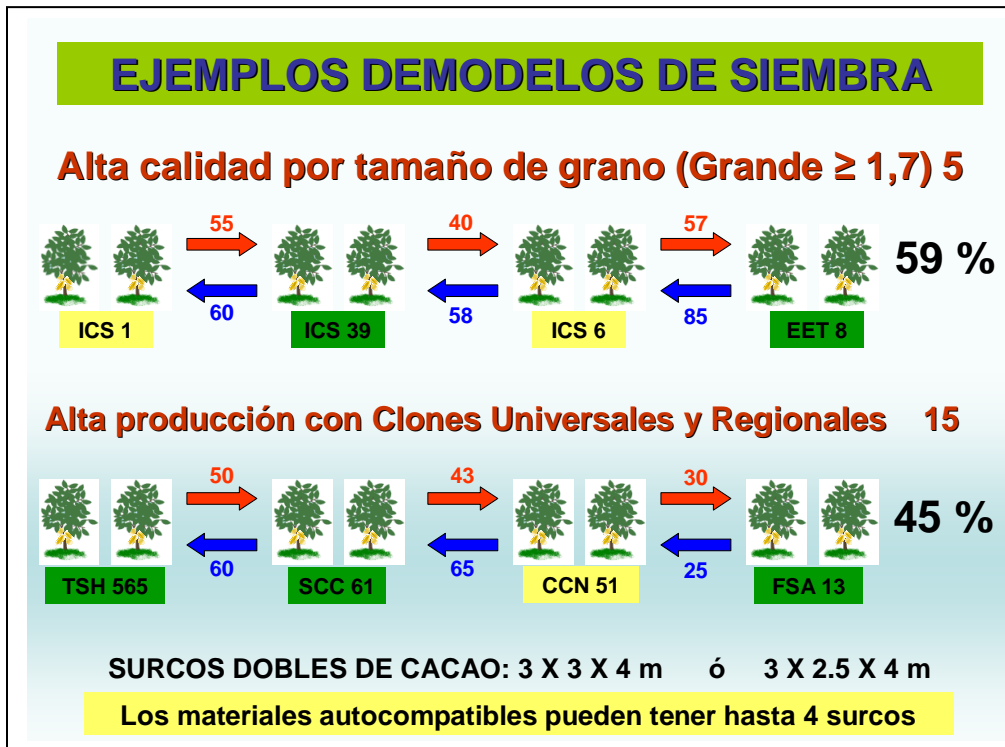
EJEMPLOS DEMODELOS DE SIEMBRA

Alta calidad por tamaño de grano (Grande $\geq$ 1,7) 5

55
60
40
58
57
85

ICS 1
ICS 39
ICS 6
EET 8

59 %

Alta producción con Clones Universales y Regionales 15

50
60
43
65
30
25

TSH 565
SCC 61
CCN 51
FSA 13

45 %

SURCOS DOBLES DE CACAO: 3 X 3 X 4 m ó 3 X 2.5 X 4 m

Los materiales autocompatibles pueden tener hasta 4 surcos